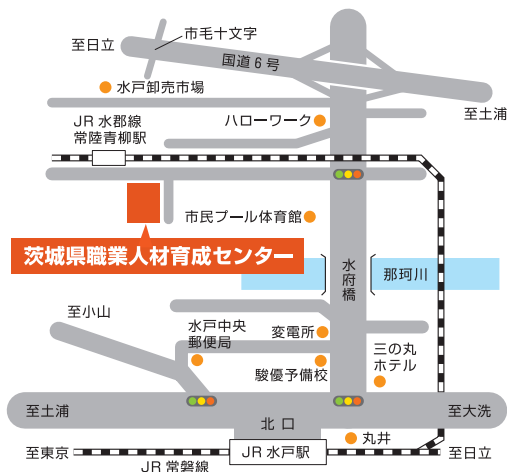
至日立
市毛十文字
国道６号
水戸卸売市場
至土浦
JR 水郡線
常陸青柳駅
ハローワーク
市民プール体育館
茨城県職業人材育成センター
水府橋
那珂川
至小山
水戸中央郵便局
変電所
三の丸ホテル
駿優予備校
至土浦
北 口
至大洗
丸井
至東京
JR 水戸駅
至日立
JR 常磐線